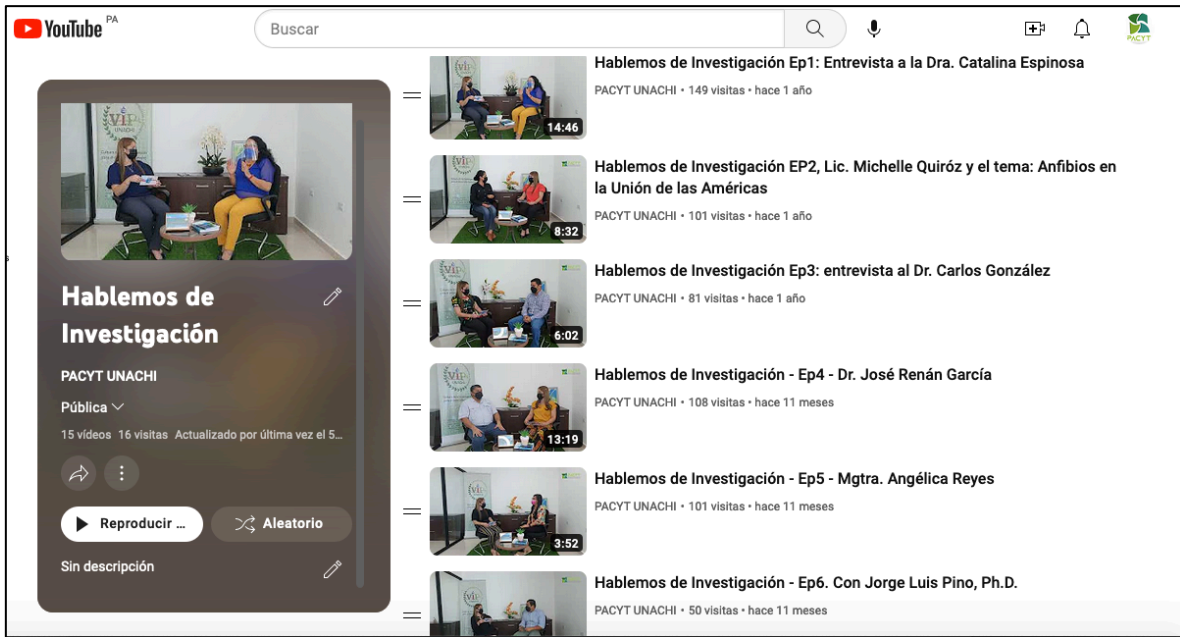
YouTube PA

Buscar

Hablemos de Investigación

PACYT UNACHI

Pública

15 vídeos 16 visitas Actualizado por última vez el 5...

Reproducir ...

Aleatorio

Sin descripción

14:46
Hablemos de Investigación Ep1: Entrevista a la Dra. Catalina Espinosa
PACYT UNACHI • 149 visitas • hace 1 año

8:32
Hablemos de Investigación EP2, Lic. Michelle Quiróz y el tema: Anfibios en la Unión de las Américas
PACYT UNACHI • 101 visitas • hace 1 año

6:02
Hablemos de Investigación Ep3: entrevista al Dr. Carlos González
PACYT UNACHI • 81 visitas • hace 1 año

13:19
Hablemos de Investigación - Ep4 - Dr. José Renán García
PACYT UNACHI • 108 visitas • hace 11 meses

3:52
Hablemos de Investigación - Ep5 - Mgtra. Angélica Reyes
PACYT UNACHI • 101 visitas • hace 11 meses

Hablemos de Investigación - Ep6. Con Jorge Luis Pino, Ph.D.
PACYT UNACHI • 50 visitas • hace 11 meses